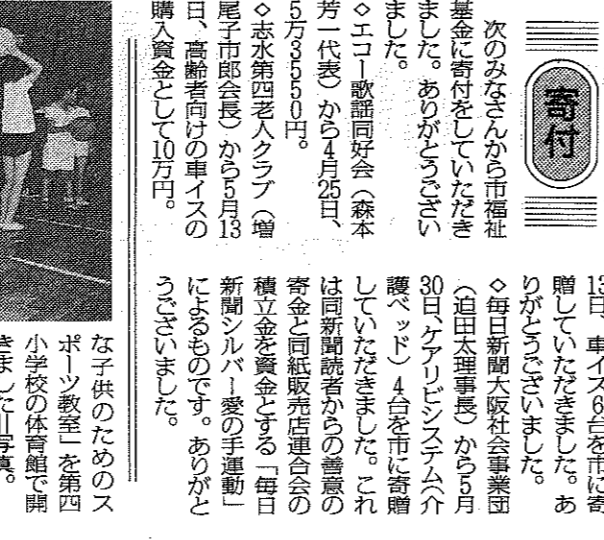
寄付

次のみなさんから市福祉基金に寄付をしていただきました。ありがとうございました。
◇エコー歌謡同好会（森本芳一代表）から4月25日、5万3550円。
◇志水第四老人クラブ（増尾子市郎会長）から5月13日、高齢者向けの車イスの購入資金として10万円。

13日、車イス6台を市に寄贈していただきました。ありがとうございました。
◇毎日新聞大阪社会事業団（迫田太理事長）から5月30日、ケアリビシステム（介護ベッド）4台を市に寄贈していただきました。これは同新聞読者からの善意の寄金と同紙販売店連合会の積立金を資金とする「毎日新聞シルバー愛の手運動」によるものです。ありがとうございました。

な子供のためのスポーツ教室」を第四小学校の体育館で開きました―写真。